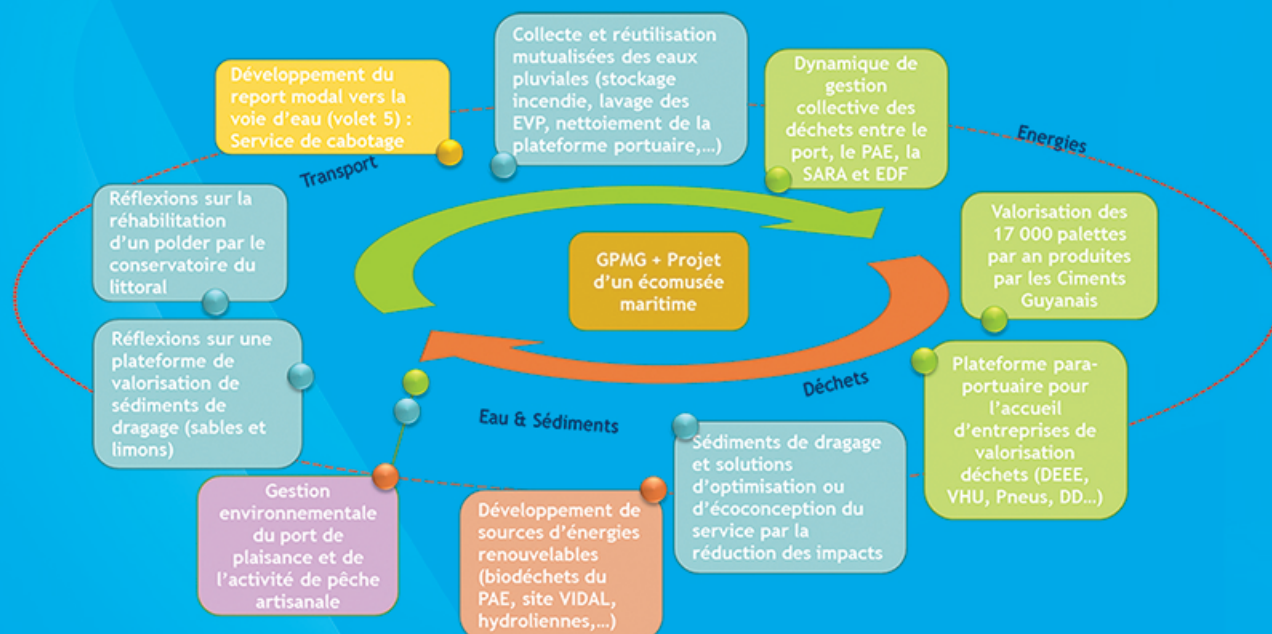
Développement du report modal vers la voie d'eau (volet 5) : Service de cabotage

Collecte et réutilisation mutualisées des eaux pluviales (stockage incendie, lavage des EVP, nettoiement de la plateforme portuaire,...)

Dynamique de gestion collective des déchets entre le port, le PAE, la SARA et EDF

Energies

Transport

Réflexions sur la réhabilitation d'un polder par le conservatoire du littoral

Valorisation des 17 000 palettes par an produites par les Ciments Guyanais

GPMG + Projet d'un écomusée maritime

Réflexions sur une plateforme de valorisation de sédiments de dragage (sables et limons)

Déchets

Plateforme para-portuaire pour l'accueil d'entreprises de valorisation déchets (DEEE, VHU, Pneus, DD...)

Eau & Sédiments

Sédiments de dragage et solutions d'optimisation ou d'écoconception du service par la réduction des impacts

Gestion environnementale du port de plaisance et de l'activité de pêche artisanale

Développement de sources d'énergies renouvelables (biodéchets du PAE, site VIDAL, hydroliennes,...)